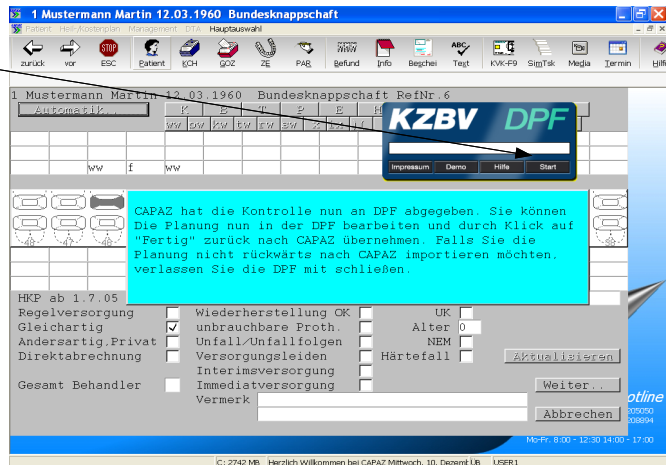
1 Mustermann Martin 12.03.1960 Bundesknappschaft

Patient Heil-/Kostenplan Management DTA Hauptauswahl

zurück vor ESC Patient KCH GOZ ZE PAR Befund Info Beschei Text KVK-F9 SimTsk Media Termin Hilfe

1 Mustermann Martin 12.03.1960 Bundesknappschaft RefNr.6

Automatik..

K E T P B

ww sw kw tw rw sw

ww f ww

KZBV DPF

Impressum Demo Hilfe Start

CAPAZ hat die Kontrolle nun an DPF abgegeben. Sie können Die Planung nun in der DPF bearbeiten und durch Klick auf "Fertig" zurück nach CAPAZ übernehmen. Falls Sie die Planung nicht rückwärts nach CAPAZ importieren möchten, verlassen Sie die DPF mit schließen.

48 47 46 38

HKP ab 1.7.05

Regelversorgung
Gleichartig ✓
Andersartig.Privat
Direktabrechnung

Wiederherstellung OK
unbrauchbare Proth.
Unfall/Unfallfolgen
Versorgungsleiden
Interimsversorgung
Immediatversorgung

UK
Alter 0
NEM
Härtefall

Aktualisieren

Gesamt Behandler

Weiter..

Vermerk

Abbrechen

otline
205050
209894

Mo-Fr. 8:00 - 12:30 14:00 - 17:00

C: 2742 MB Herzlich Willkommen bei CAPAZ Mittwoch, 10. Dezemt ÜB USER1